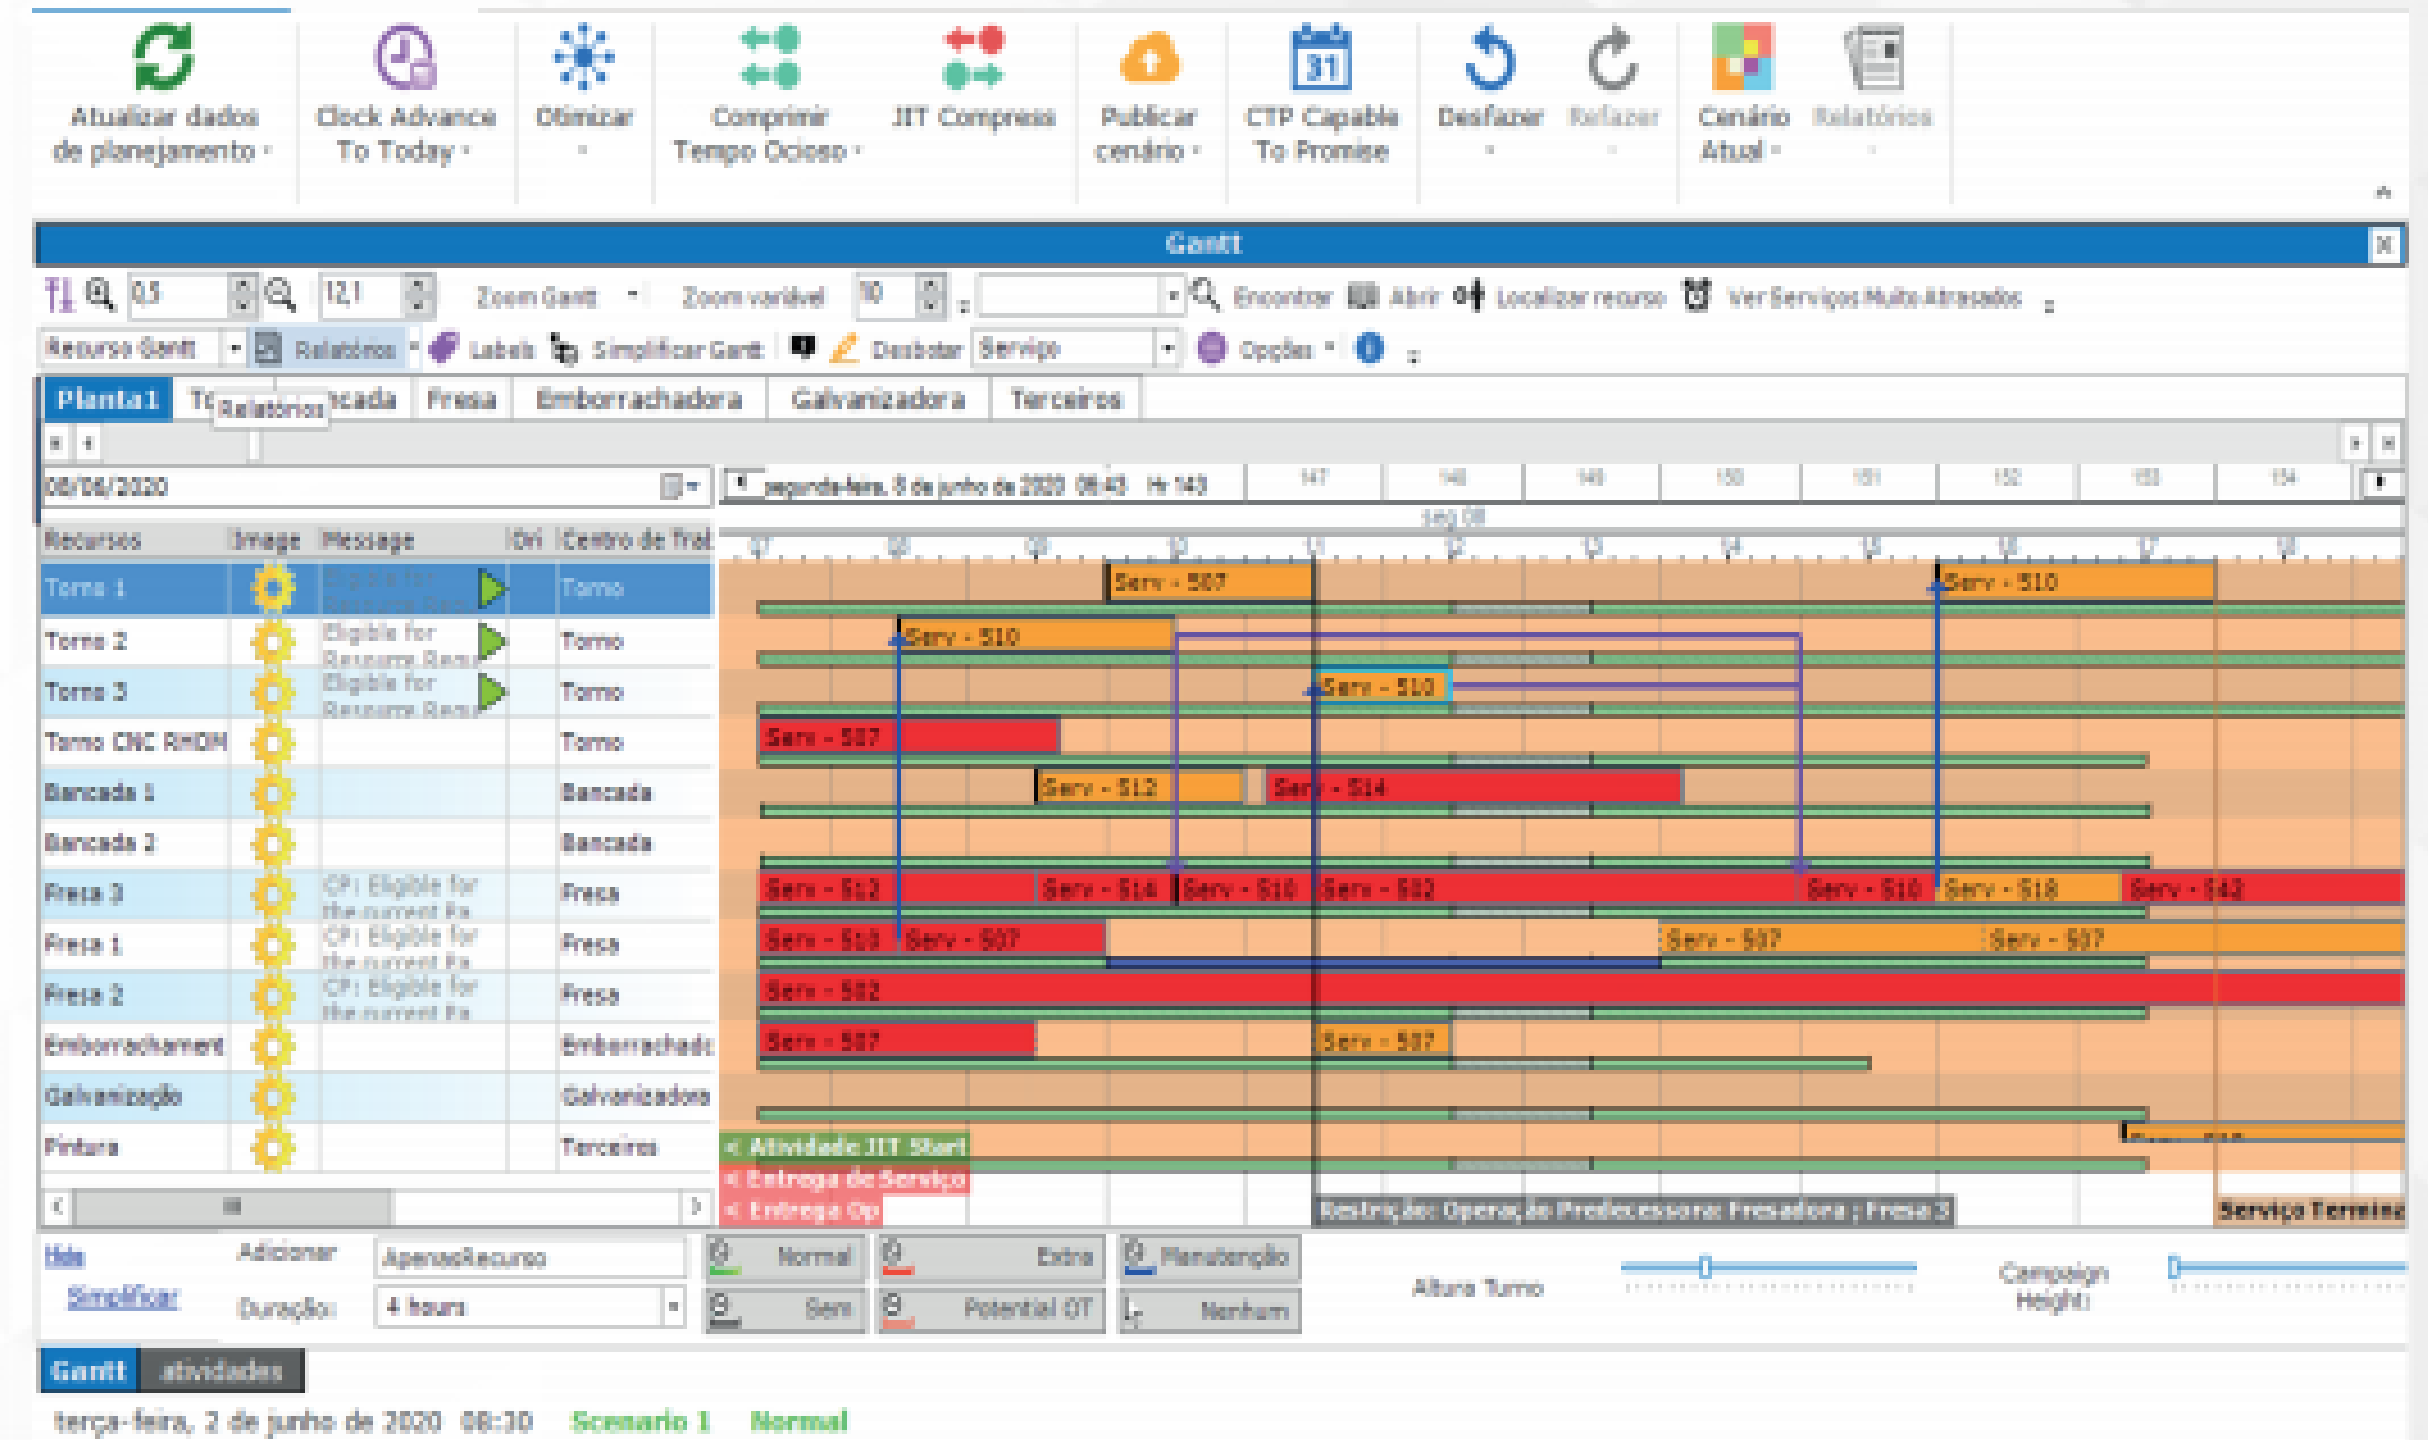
Atualizar dados de planejamento
Clock Advance To Today
Otimizar
Comprimir Tempo Ocioso
JIT Compress
Publicar cenário
CTP Capable To Promise
Desfazer
Refazer
Cenário Atual
Relatórios

Gantt

0.5
12.1
Zoom Gantt
Zoom variável
10
Encontrar
Abrir
Localizar recurso
Ver Serviços Muito Atrasados

Recurso Gantt
Relatórios
Labels
Simplificar Gantt
Destacar
Serviço
Opções

Planta1
To
Relatórios
ncada
Fresa
Emborrachadora
Galvanizadora
Terceiros

08/06/2020
segunda-feira, 8 de junho de 2020 08:43 Hr 143
seg 08

| Recursos | Image | Message | Ori | Centro de Trab |
|---|---|---|---|---|
| Torno 1 | | Eligible for Resource Requ | | Torno |
| Torno 2 | | Eligible for Resource Requ | | Torno |
| Torno 3 | | Eligible for Resource Requ | | Torno |
| Torno CNC RHDM | | | | Torno |
| Bancada 1 | | | | Bancada |
| Bancada 2 | | | | Bancada |
| Fresa 3 | | CP: Eligible for the current Re | | Fresa |
| Fresa 1 | | CP: Eligible for the current Re | | Fresa |
| Fresa 2 | | CP: Eligible for the current Re | | Fresa |
| Emborrachament | | | | Emborrachado |
| Galvanização | | | | Galvanizadora |
| Pintura | | | | Terceiros |

Serv - 507
Serv - 510
Serv - 510
Serv - 510
Serv - 507
Serv - 512
Serv - 514
Serv - 512
Serv - 514
Serv - 510
Serv - 502
Serv - 510
Serv - 518
Serv - 542
Serv - 510
Serv - 507
Serv - 507
Serv - 507
Serv - 502
Serv - 507
Serv - 507
< Atividade JIT Start
< Entrega de Serviço
< Entrega Op
Restrição: Operação Predecessora: Fresadora ; Fresa 3
Serviço Terminado

Hide
Simplificar
Adicionar
ApenasRecurso
Duração:
4 hours
Normal
Extra
Manutenção
Sem
Potential OT
Nenhum
Altura Turno
Campaign Height

Gantt
atividades

terça-feira, 2 de junho de 2020 08:30
Scenario 1
Normal